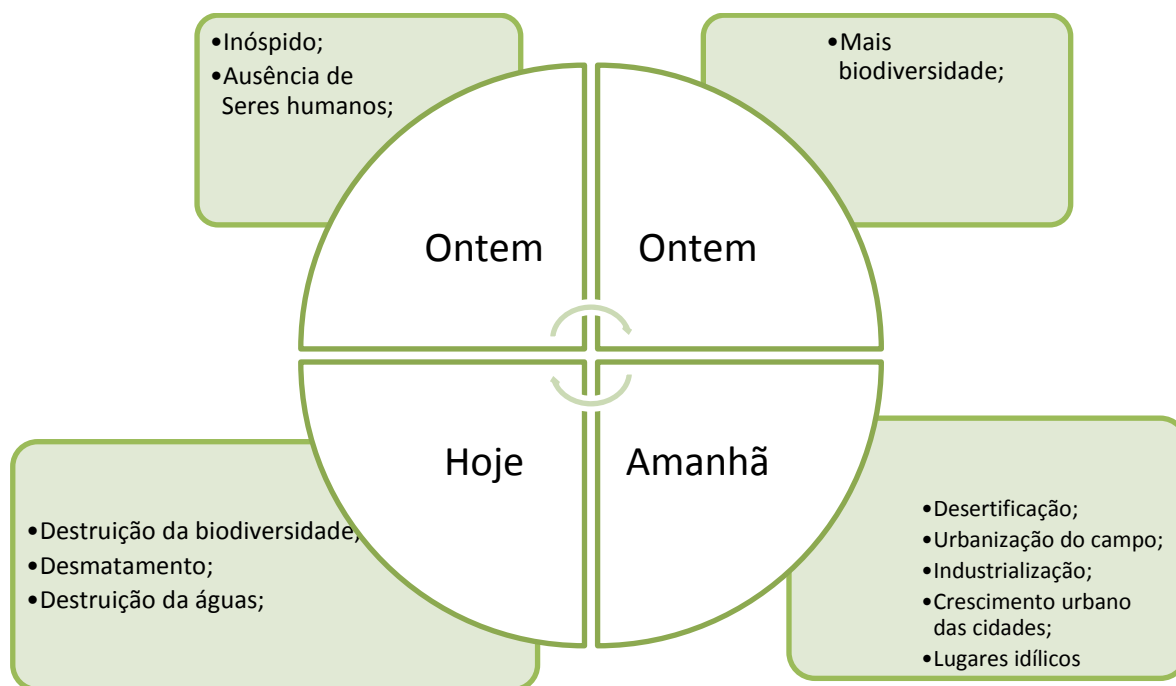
•Inóspido;
•Ausência de Seres humanos;

•Mais biodiversidade;

Ontem

Ontem

Hoje

Amanhã

•Destruição da biodiversidade;
•Desmatamento;
•Destruição da águas;

•Desertificação;
•Urbanização do campo;
•Industrialização;
•Crescimento urbano das cidades;
•Lugares idílicos